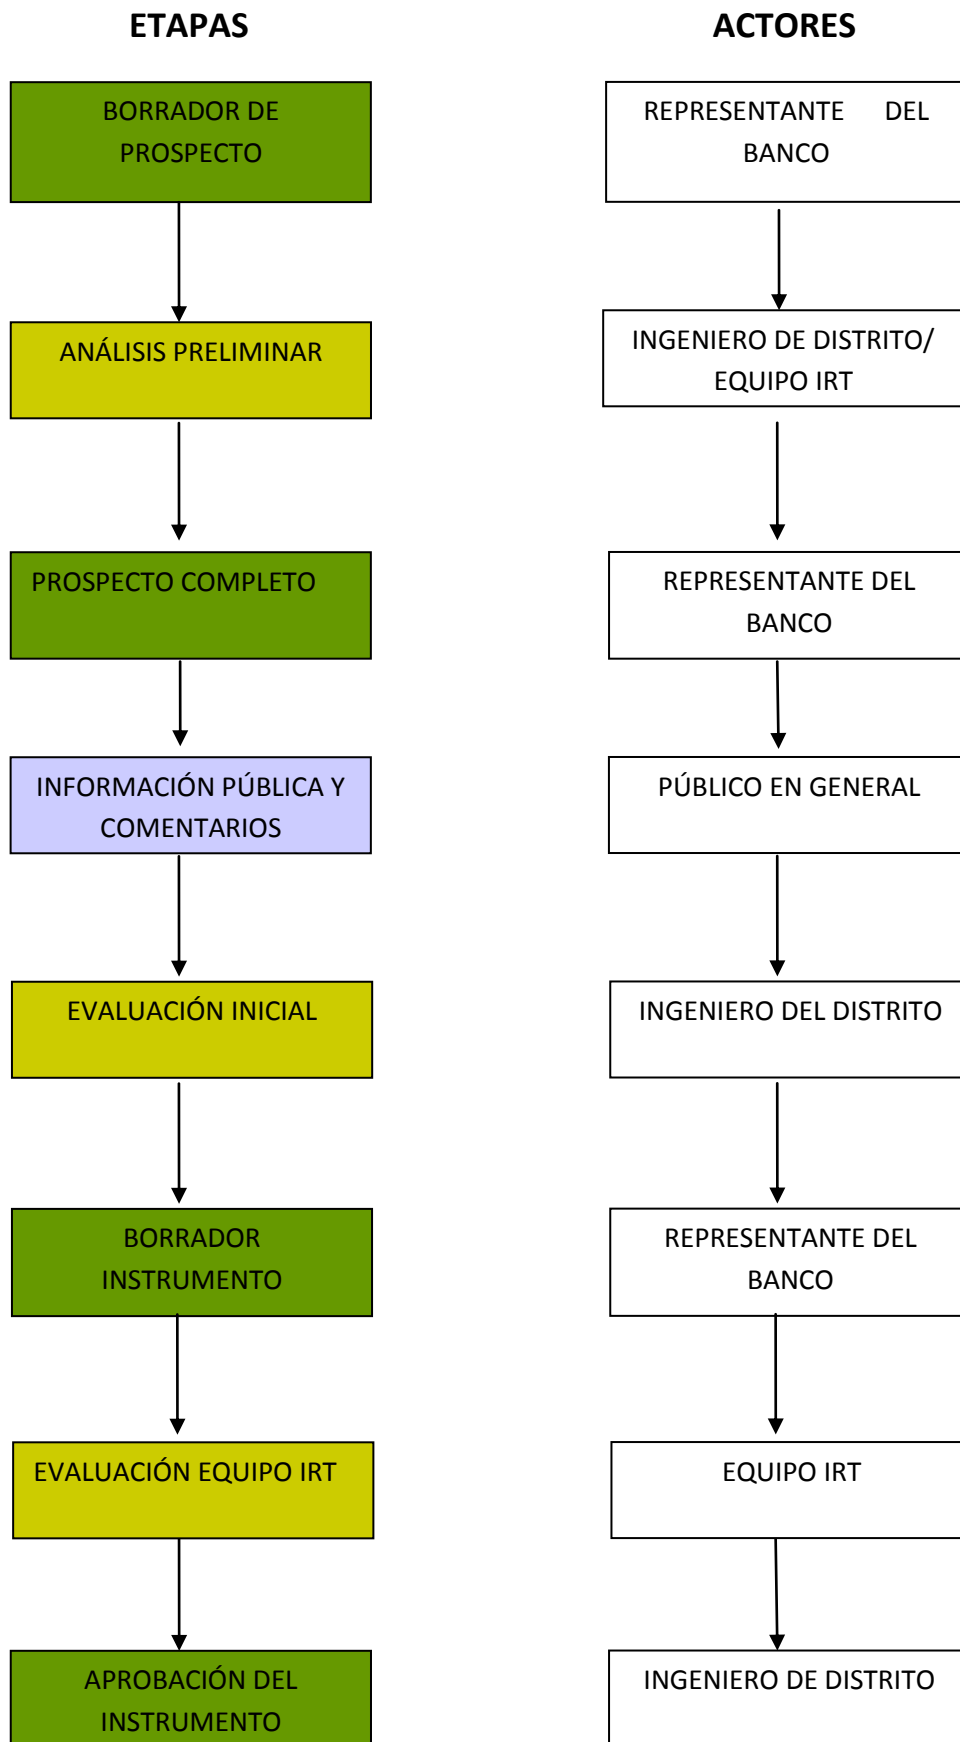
ETAPAS

BORRADOR DE PROSPECTO

ANÁLISIS PRELIMINAR

PROSPECTO COMPLETO

INFORMACIÓN PÚBLICA Y COMENTARIOS

EVALUACIÓN INICIAL

BORRADOR INSTRUMENTO

EVALUACIÓN EQUIPO IRT

APROBACIÓN DEL INSTRUMENTO

ACTORES

REPRESENTANTE DEL BANCO

INGENIERO DE DISTRITO/ EQUIPO IRT

REPRESENTANTE DEL BANCO

PÚBLICO EN GENERAL

INGENIERO DEL DISTRITO

REPRESENTANTE DEL BANCO

EQUIPO IRT

INGENIERO DE DISTRITO